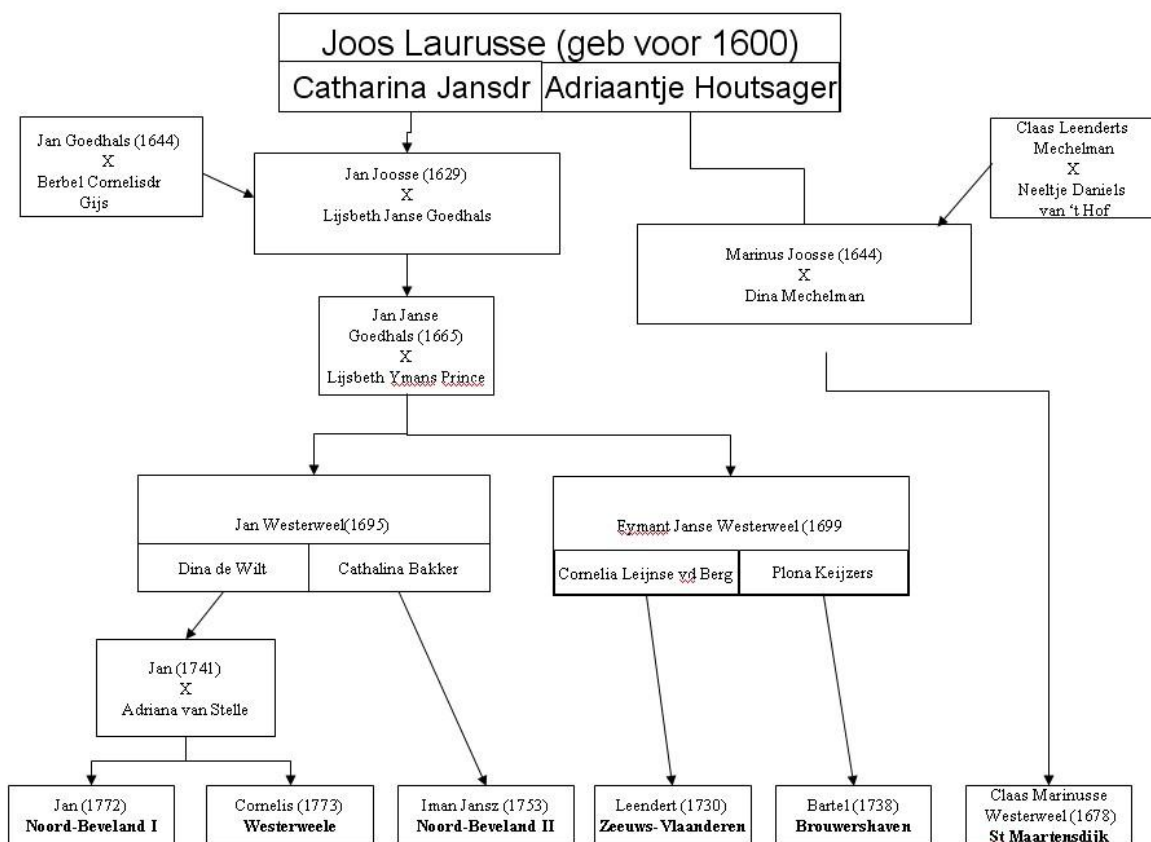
Joos Laurusse (geb voor 1600)

Catharina Jansdr

Adriaantje Houtsager

Jan Goedhals (1644)
X
Berbel Cornelisdr Gijs

Jan Joosse (1629)
X
Lijsbeth Janse Goedhals

Claas Leenderts Mechelman
X
Neeltje Daniels van 't Hof

Marinus Joosse (1644)
X
Dina Mechelman

Jan Janse Goedhals (1665)
X
Lijsbeth Ymans Prince

Jan Westerweel(1695)

Dina de Wilt

Cathalina Bakker

Eymant Janse Westerweel (1699

Cornelia Leijnse vd Berg

Plona Keijzers

Jan (1741)
X
Adriana van Stelle

Jan (1772)
Noord-Beveland I

Cornelis (1773)
Westerweele

Iman Jansz (1753)
Noord-Beveland II

Leendert (1730)
Zeeuws-Vlaanderen

Bartel (1738)
Brouwershaven

Claas Marinusse Westerweel (1678)
St Maartensdijk